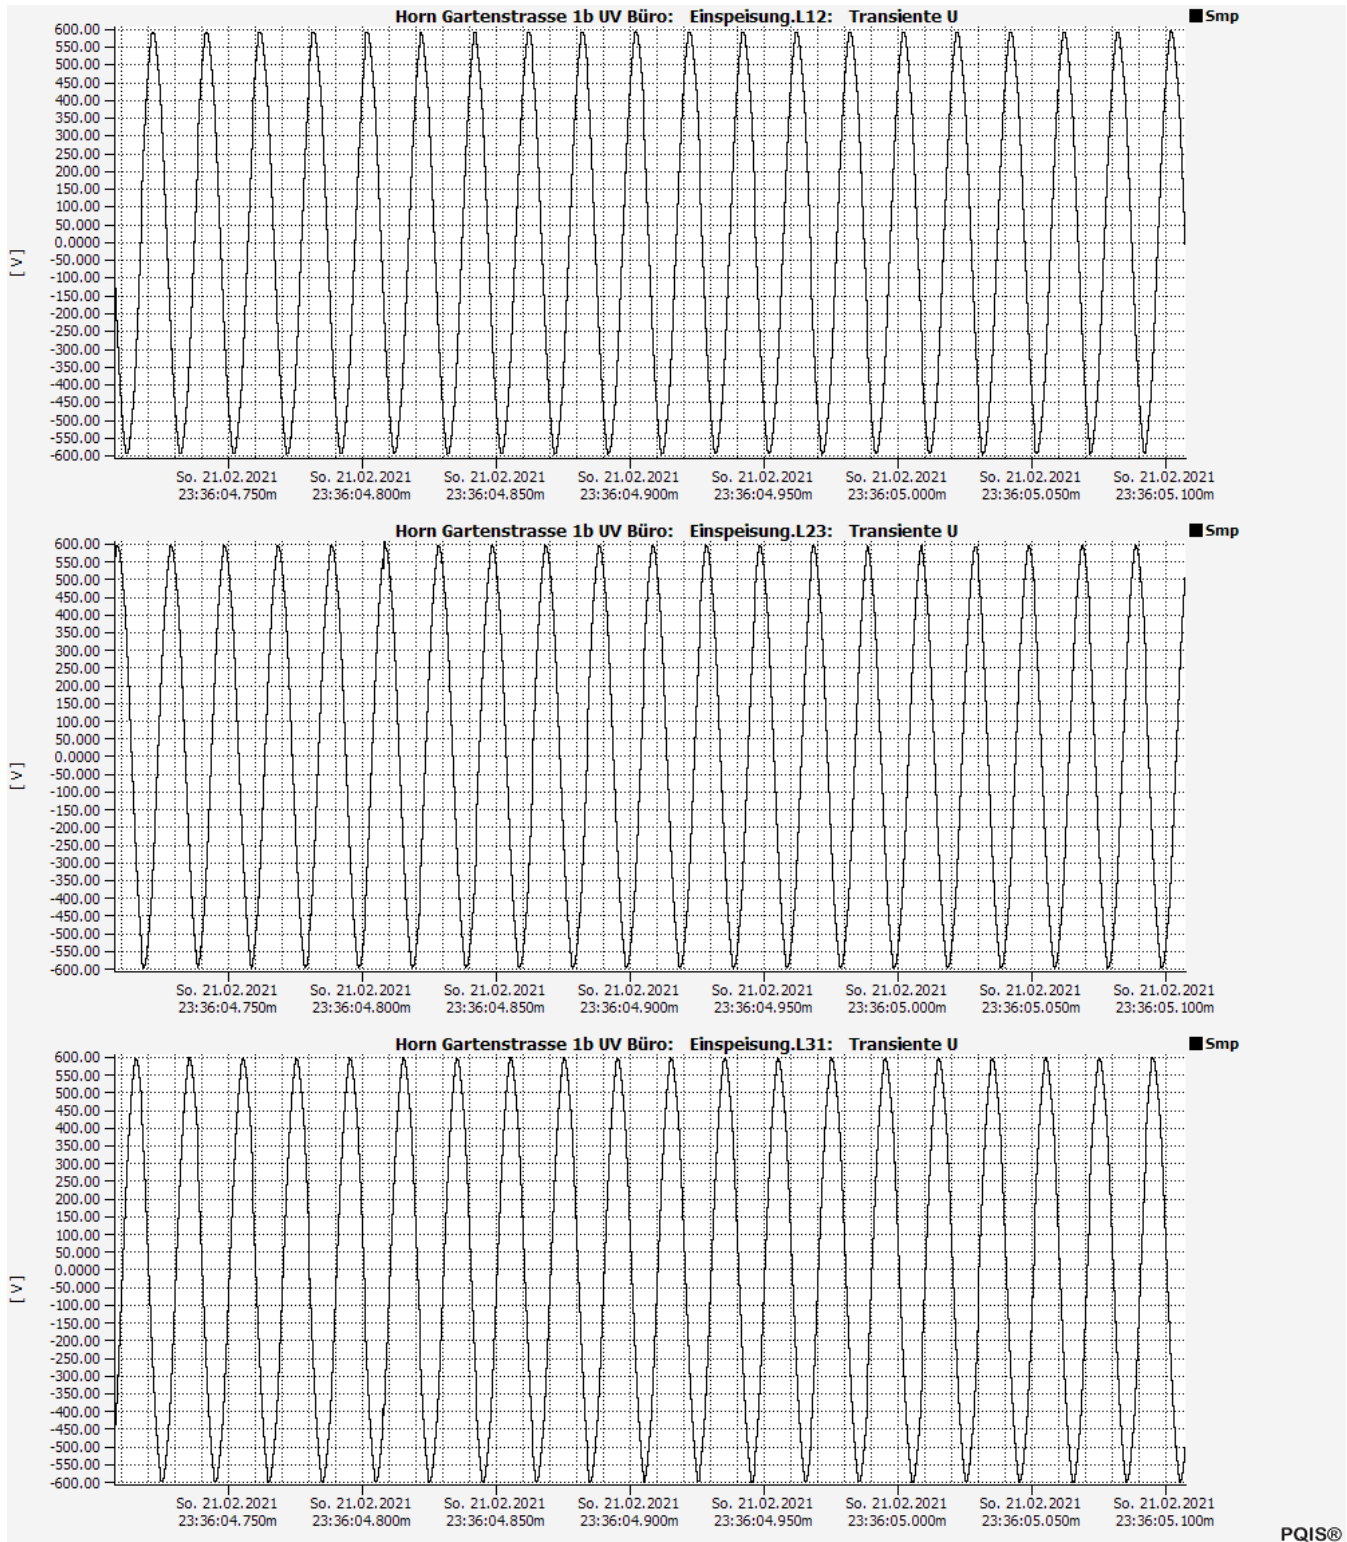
Horn Gartenstrasse 1b UV Büro: Einspeisung.L12: Transiente U

Smp

600.00
550.00
500.00
450.00
400.00
350.00
300.00
250.00
200.00
150.00
100.00
50.000
0.0000
-50.000
-100.00
-150.00
-200.00
-250.00
-300.00
-350.00
-400.00
-450.00
-500.00
-550.00
-600.00

[V]

So. 21.02.2021 23:36:04.750m
So. 21.02.2021 23:36:04.800m
So. 21.02.2021 23:36:04.850m
So. 21.02.2021 23:36:04.900m
So. 21.02.2021 23:36:04.950m
So. 21.02.2021 23:36:05.000m
So. 21.02.2021 23:36:05.050m
So. 21.02.2021 23:36:05.100m

Horn Gartenstrasse 1b UV Büro: Einspeisung.L23: Transiente U

Smp

600.00
550.00
500.00
450.00
400.00
350.00
300.00
250.00
200.00
150.00
100.00
50.000
0.0000
-50.000
-100.00
-150.00
-200.00
-250.00
-300.00
-350.00
-400.00
-450.00
-500.00
-550.00
-600.00

[V]

So. 21.02.2021 23:36:04.750m
So. 21.02.2021 23:36:04.800m
So. 21.02.2021 23:36:04.850m
So. 21.02.2021 23:36:04.900m
So. 21.02.2021 23:36:04.950m
So. 21.02.2021 23:36:05.000m
So. 21.02.2021 23:36:05.050m
So. 21.02.2021 23:36:05.100m

Horn Gartenstrasse 1b UV Büro: Einspeisung.L31: Transiente U

Smp

600.00
550.00
500.00
450.00
400.00
350.00
300.00
250.00
200.00
150.00
100.00
50.000
0.0000
-50.000
-100.00
-150.00
-200.00
-250.00
-300.00
-350.00
-400.00
-450.00
-500.00
-550.00
-600.00

[V]

So. 21.02.2021 23:36:04.750m
So. 21.02.2021 23:36:04.800m
So. 21.02.2021 23:36:04.850m
So. 21.02.2021 23:36:04.900m
So. 21.02.2021 23:36:04.950m
So. 21.02.2021 23:36:05.000m
So. 21.02.2021 23:36:05.050m
So. 21.02.2021 23:36:05.100m

PQIS®